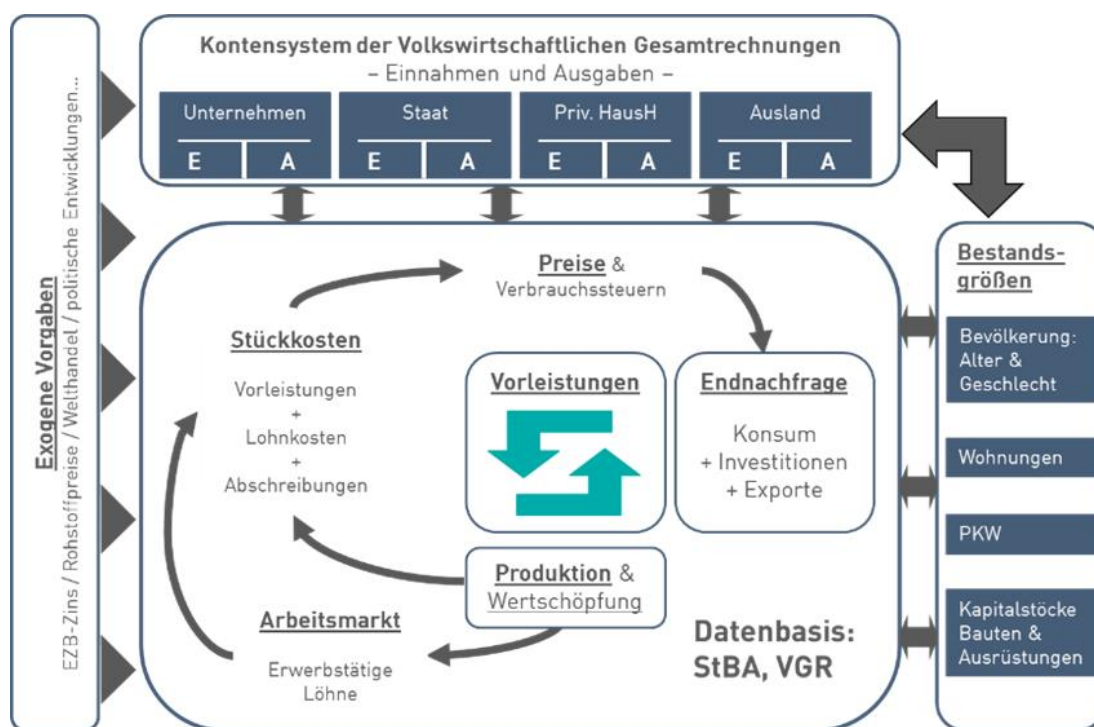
Exogene Vorgaben
EZB-Zins / Rohstoffpreise / Welthandel / politische Entwicklungen...

Kontensystem der Volkswirtschaftlichen Gesamtrechnungen
– Einnahmen und Ausgaben –

| Unternehmen | | Staat | | Priv. HausH | | Ausland | |
|---|---|---|---|---|---|---|---|
| E | A | E | A | E | A | E | A |

Preise & Verbrauchssteuern

Stückkosten
Vorleistungen
+
Lohnkosten
+
Abschreibungen

Vorleistungen

Endnachfrage
Konsum
+ Investitionen
+ Exporte

Produktion & Wertschöpfung

Arbeitsmarkt
Erwerbstätige
Löhne

Datenbasis:
StBA, VGR

Bestandsgrößen

Bevölkerung: Alter & Geschlecht

Wohnungen

PKW

Kapitalstöcke Bauten & Ausrüstungen